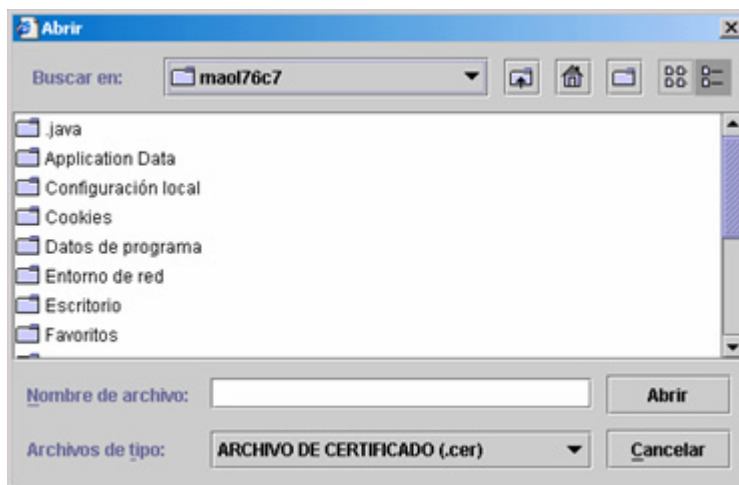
Abrir

Buscar en: maol76c7

.java
Application Data
Configuración local
Cookies
Datos de programa
Entorno de red
Escritorio
Favoritos

Nombre de archivo:
Abrir

Archivos de tipo: ARCHIVO DE CERTIFICADO (.cer)
Cancelar